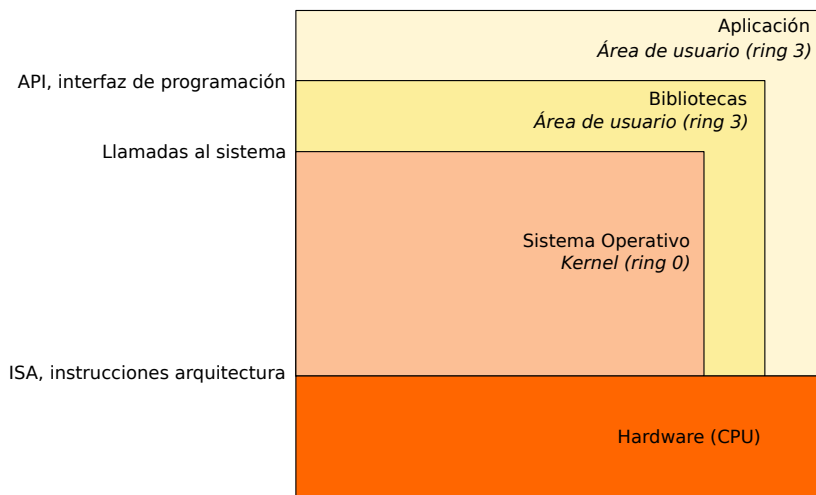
Aplicación
*Área de usuario (ring 3)*

API, interfaz de programación

Bibliotecas
*Área de usuario (ring 3)*

Llamadas al sistema

Sistema Operativo
*Kernel (ring 0)*

ISA, instrucciones arquitectura

Hardware (CPU)